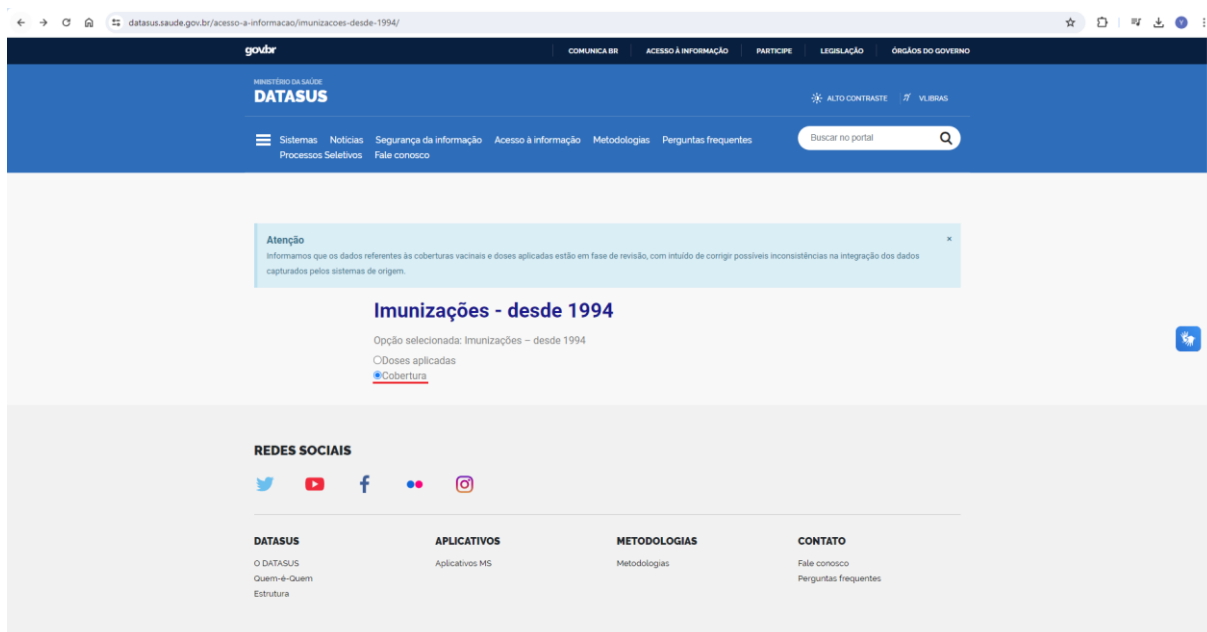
datasus.saude.gov.br/acesso-a-informacao/imunizacoes-desde-1994/

gov.br

COMUNICA BR ACESSO À INFORMAÇÃO PARTICIPE LEGISLAÇÃO ÓRGÃOS DO GOVERNO

MINISTÉRIO DA SAÚDE
DATASUS

ALTO CONTRASTE VLIBRAS

Sistemas Notícias Segurança da informação Acesso à informação Metodologias Perguntas frequentes Processos Seletivos Fale conosco

Buscar no portal

Atenção
Informamos que os dados referentes às coberturas vacinais e doses aplicadas estão em fase de revisão, com intuito de corrigir possíveis inconsistências na integração dos dados capturados pelos sistemas de origem.

×

Imunizações - desde 1994

Opção selecionada: Imunizações – desde 1994

Doses aplicadas
Cobertura

REDES SOCIAIS

DATASUS
O DATASUS
Quem-é-Quem
Estrutura

APLICATIVOS
Aplicativos MS

METODOLOGIAS
Metodologias

CONTATO
Fale conosco
Perguntas frequentes